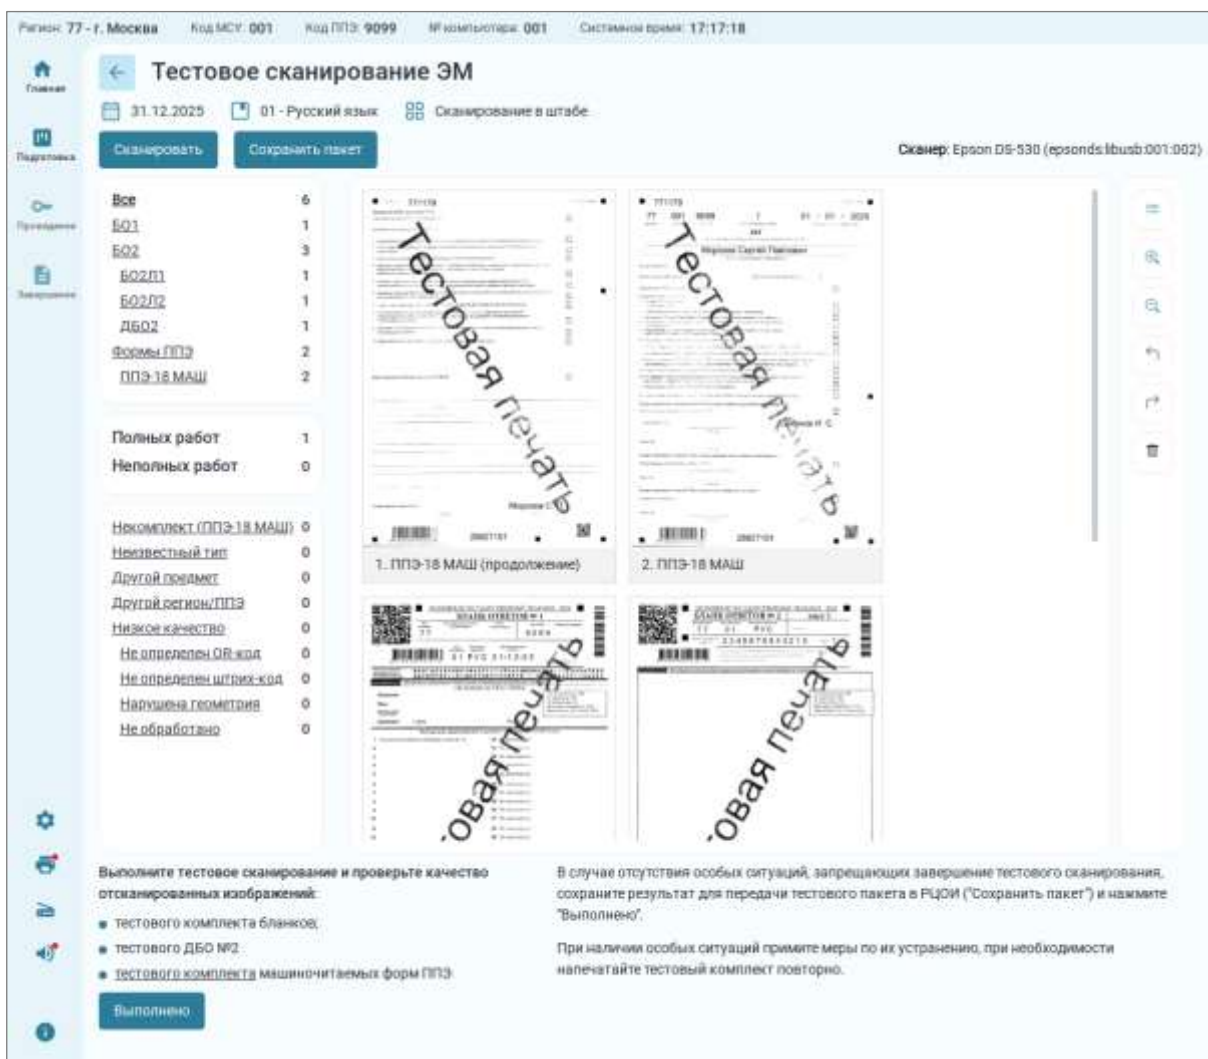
Регион: 77 - г. Москва Код МСУ: 001 Код ППЭ: 9099 № компьютера: 001 Системное время: 17:17:18

Главная
Подготовка
Проведение
Завершение

Тестовое сканирование ЭМ

31.12.2025 01 - Русский язык Сканирование в штабе

Сканировать Сохранить пакет

Сканер: Epson DS-530 (epsondslibusb:001:002)

| | |
|---|---|
| Все | 6 |
| БО1 | 1 |
| БО2 | 3 |
| БО2П1 | 1 |
| БО2П2 | 1 |
| ДБО2 | 1 |
| Формы ППЭ | 2 |
| ППЭ-18 МАШ | 2 |

| | |
|---|---|
| Полных работ | 1 |
| Неполных работ | 0 |

| | |
|---|---|
| Некомплект (ППЭ-18 МАШ) | 0 |
| Неизвестный тип | 0 |
| Другой предмет | 0 |
| Другой регион/ППЭ | 0 |
| Низкое качество | 0 |
| Не определен QR-код | 0 |
| Не определен штрих-код | 0 |
| Нарушена геометрия | 0 |
| Не обработано | 0 |

Тестовая печать
Тестовая печать
1. ППЭ-18 МАШ (продолжение)
2. ППЭ-18 МАШ
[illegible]овая печать
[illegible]овая печать

Выполните тестовое сканирование и проверьте качество отсканированных изображений:
• тестового комплекта бланков;
• тестового ДБО №2
• тестового комплекта машиночитаемых форм ППЭ

Выполнено

В случае отсутствия особых ситуаций, запрещающих завершение тестового сканирования, сохраните результат для передачи тестового пакета в РЦОИ ("Сохранить пакет") и нажмите "Выполнено".

При наличии особых ситуаций примите меры по их устранению, при необходимости напечатайте тестовый комплект повторно.